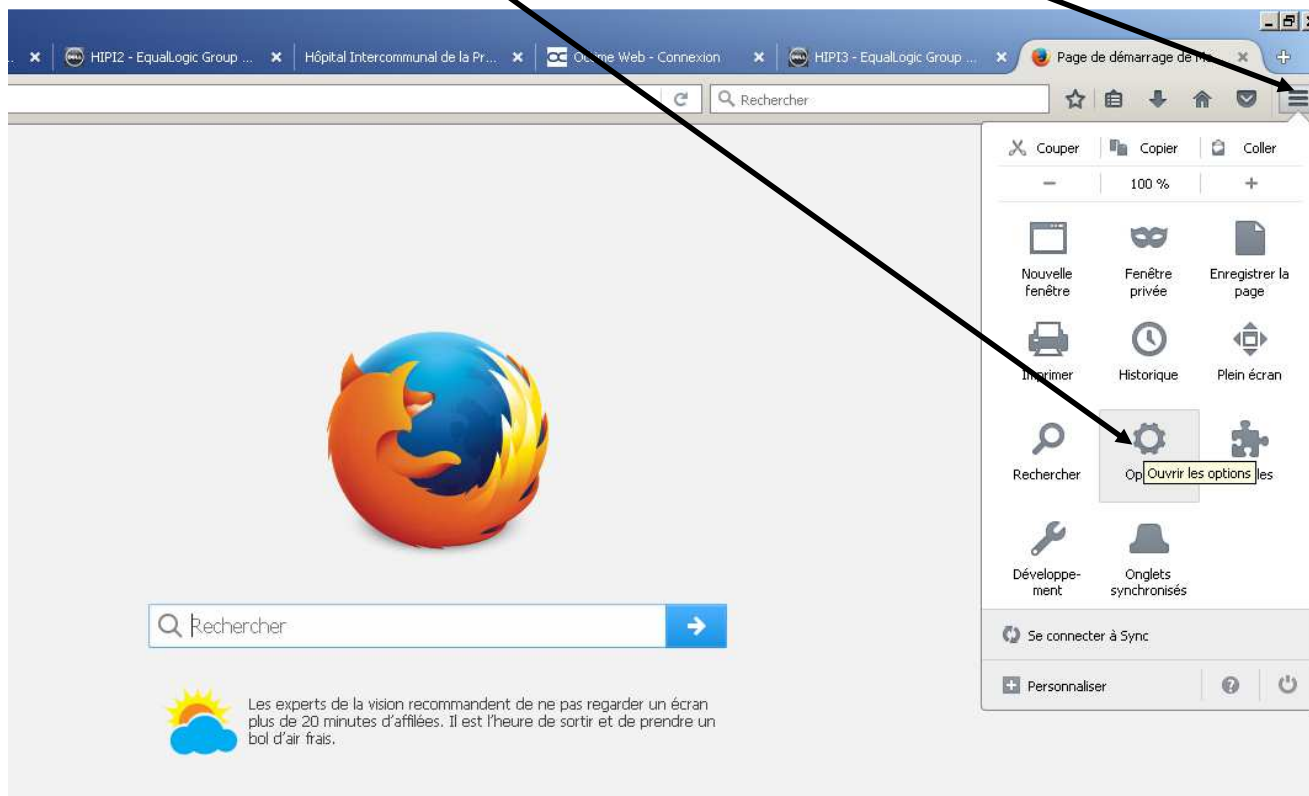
HIPI2 - EqualLogic Group ...
Hôpital Intercommunal de la Pr...
O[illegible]me Web - Connexion
HIPI3 - EqualLogic Group ...
Page de démarrage de M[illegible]

Rechercher

Couper
Copier
Coller
−
100 %
+
Nouvelle fenêtre
Fenêtre privée
Enregistrer la page
Imprimer
Historique
Plein écran
Rechercher
Op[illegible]
Ouvrir les options
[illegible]les
Développement
Onglets synchronisés
Se connecter à Sync
Personnaliser

Rechercher

Les experts de la vision recommandent de ne pas regarder un écran plus de 20 minutes d'affilées. Il est l'heure de sortir et de prendre un bol d'air frais.